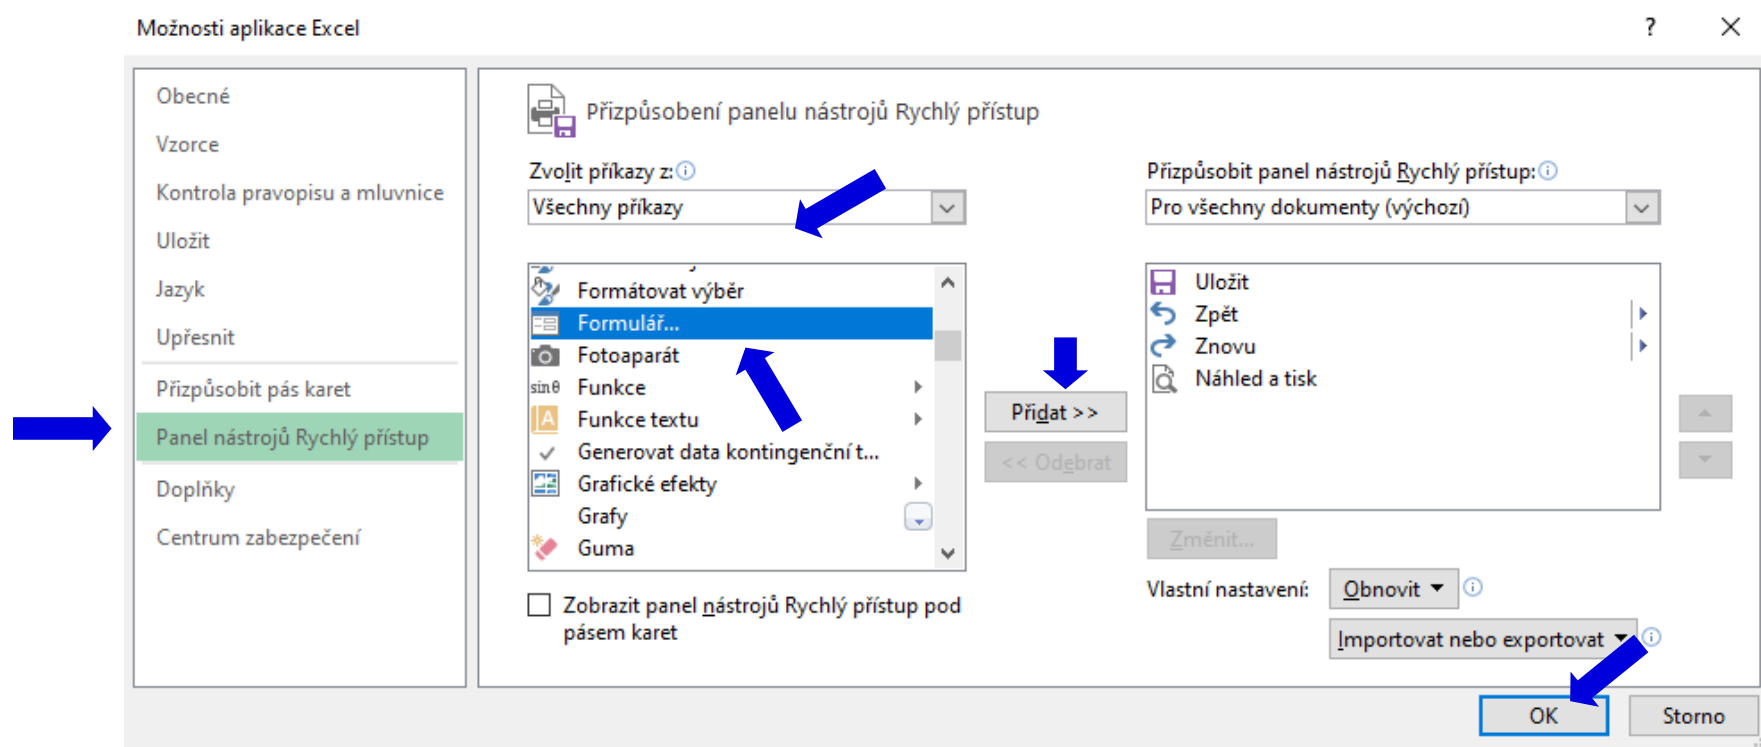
Možnosti aplikace Excel

?

Obecné
Vzorce
Kontrola pravopisu a mluvnice
Uložit
Jazyk
Upřesnit
Přizpůsobit pás karet
Panel nástrojů Rychlý přístup
Doplňky
Centrum zabezpečení

Přizpůsobení panelu nástrojů Rychlý přístup

Zvolit příkazy z:
Všechny příkazy

Formátovat výběr
Formulář...
Fotoaparát
Funkce
Funkce textu
Generovat data kontingenční t...
Grafické efekty
Grafy
Guma

Přidat >>
<< Odebrat

Přizpůsobit panel nástrojů Rychlý přístup:
Pro všechny dokumenty (výchozí)

Uložit
Zpět
Znovu
Náhled a tisk

Změnit...

Zobrazit panel nástrojů Rychlý přístup pod pásem karet

Vlastní nastavení:
Obnovit
Importovat nebo exportovat

OK
Storno